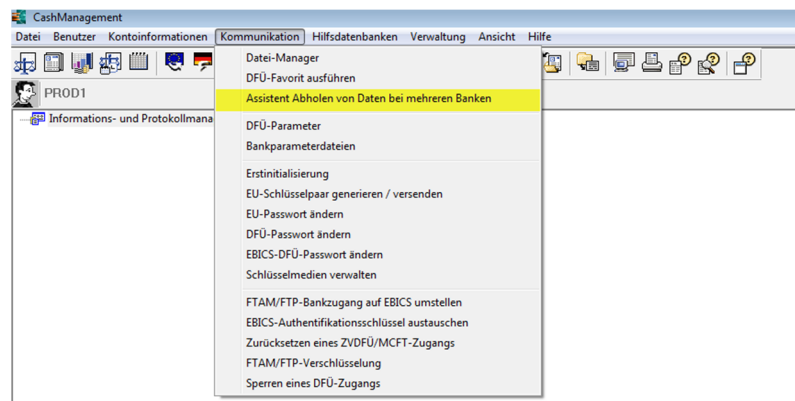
CashManagement

Datei Benutzer Kontoinformationen Kommunikation Hilfsdatenbanken Verwaltung Ansicht Hilfe

PROD1

Informations- und Protokollmana

Datei-Manager
DFÜ-Favorit ausführen
Assistent Abholen von Daten bei mehreren Banken

DFÜ-Parameter
Bankparameterdateien

Erstinitialisierung
EU-Schlüsselpaar generieren / versenden
EU-Passwort ändern
DFÜ-Passwort ändern
EBICS-DFÜ-Passwort ändern
Schlüsselmedien verwalten

FTAM/FTP-Bankzugang auf EBICS umstellen
EBICS-Authentifikationsschlüssel austauschen
Zurücksetzen eines ZVDFÜ/MCFT-Zugangs
FTAM/FTP-Verschlüsselung
Sperren eines DFÜ-Zugangs